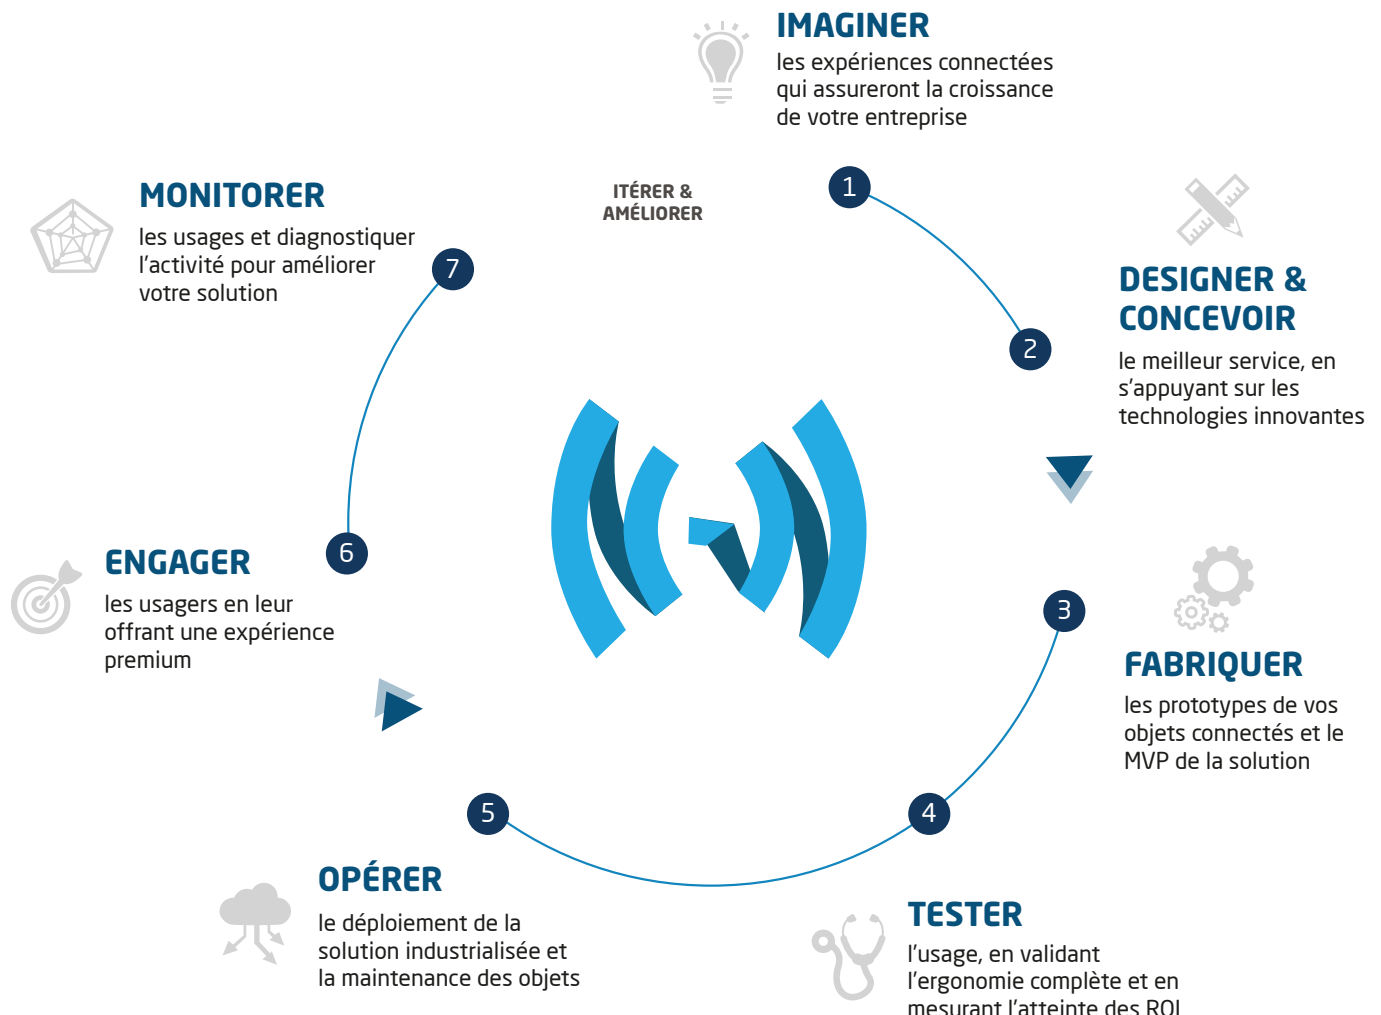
IMAGINER
les expériences connectées qui assureront la croissance de votre entreprise

MONITORER
les usages et diagnostiquer l'activité pour améliorer votre solution

ITÉRER & AMÉLIORER

1

7

2

DESIGNER & CONCEVOIR
le meilleur service, en s'appuyant sur les technologies innovantes

ENGAGER
les usagers en leur offrant une expérience premium

6

3

FABRIQUER
les prototypes de vos objets connectés et le MVP de la solution

5

4

OPÉRER
le déploiement de la solution industrialisée et la maintenance des objets

TESTER
l'usage, en validant l'ergonomie complète et en mesurant l'atteinte des ROI